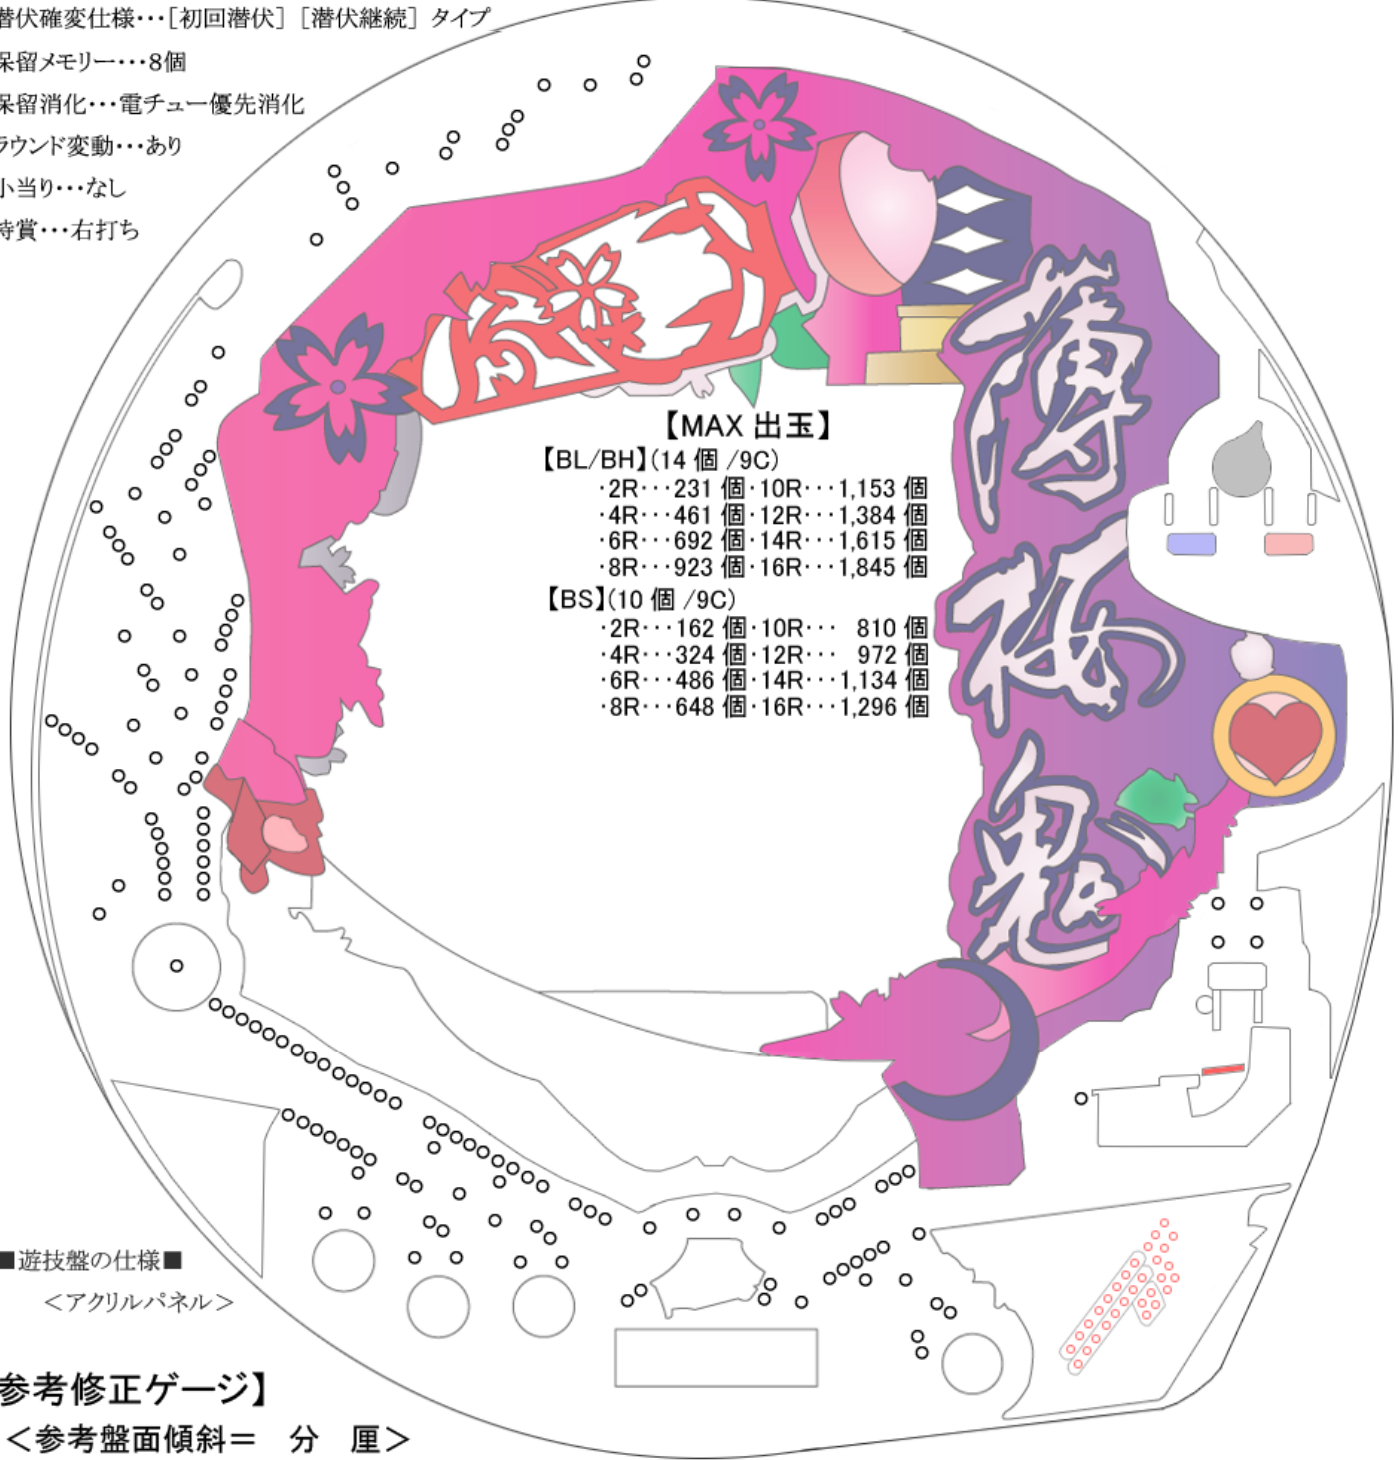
潜伏確変仕様･･･[初回潜伏]［潜伏継続］タイプ
保留メモリー･･･8個
保留消化･･･電チュー優先消化
ラウンド変動･･･あり
小当り･･･なし
特賞･･･右打ち

【MAX 出玉】
【BL/BH】(14 個 /9C)
·2R･･･231 個·10R･･･1,153 個
·4R･･･461 個·12R･･･1,384 個
·6R･･･692 個·14R･･･1,615 個
·8R･･･923 個·16R･･･1,845 個
【BS】(10 個 /9C)
·2R･･･162 個·10R･･･ 810 個
·4R･･･324 個·12R･･･ 972 個
·6R･･･486 個·14R･･･1,134 個
·8R･･･648 個·16R･･･1,296 個

薄桜鬼

■遊技盤の仕様■
＜アクリルパネル＞

参考修正ゲージ】
＜参考盤面傾斜＝ 分 厘＞